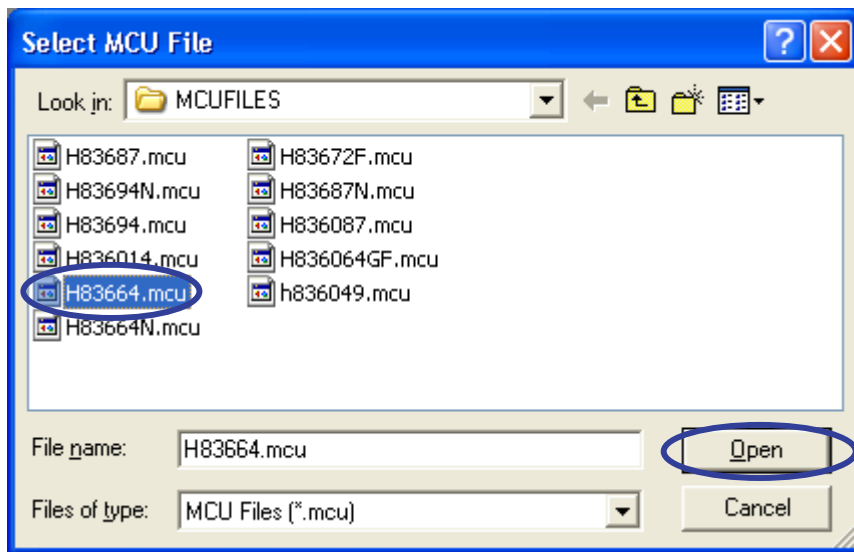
Select MCU File

Look in: MCUFILES

H83687.mcu
H83694N.mcu
H83694.mcu
H836014.mcu
H83664.mcu
H83664N.mcu
H83672F.mcu
H83687N.mcu
H836087.mcu
H836064GF.mcu
h836049.mcu

File name: H83664.mcu
Open

Files of type: MCU Files (*.mcu)
Cancel